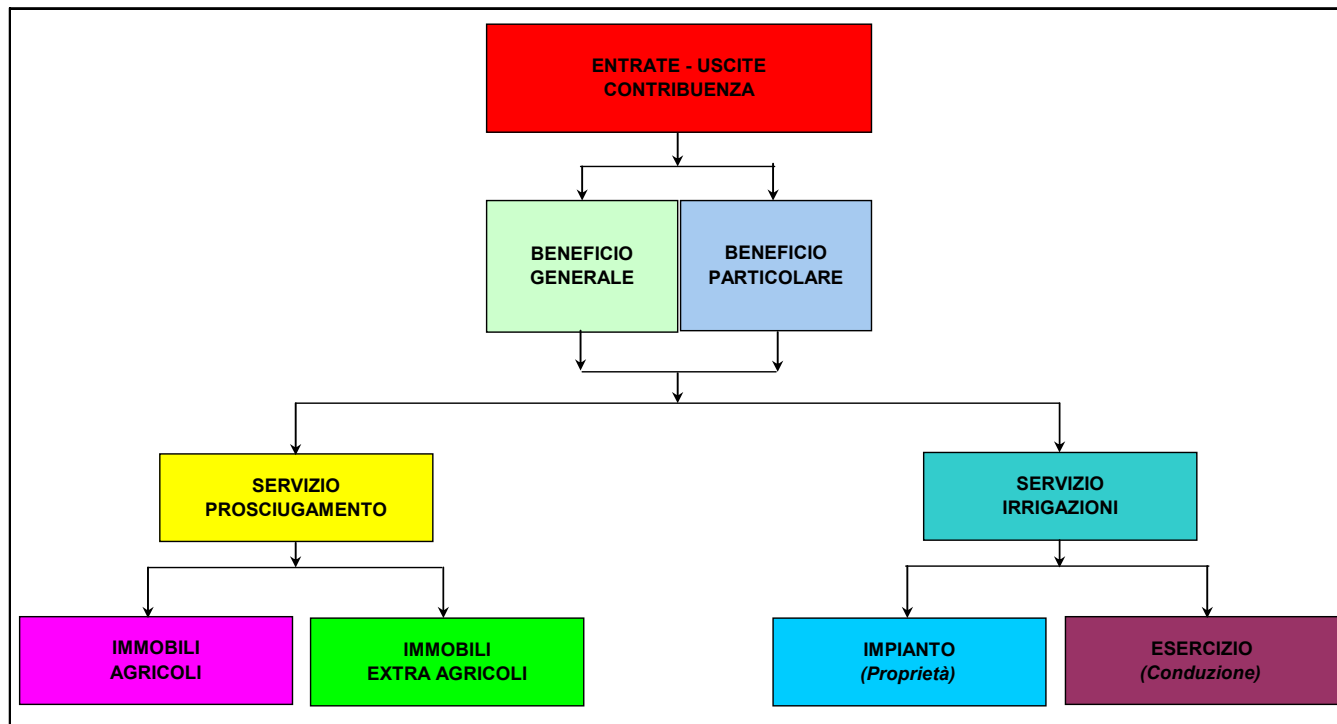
ENTRATE - USCITE
CONTRIBUENZA

BENEFICIO
GENERALE

BENEFICIO
PARTICOLARE

SERVIZIO
PROSCIUGAMENTO

SERVIZIO
IRRIGAZIONI

IMMOBILI
AGRICOLI

IMMOBILI
EXTRA AGRICOLI

IMPIANTO
*(Proprietà)*

ESERCIZIO
*(Conduzione)*